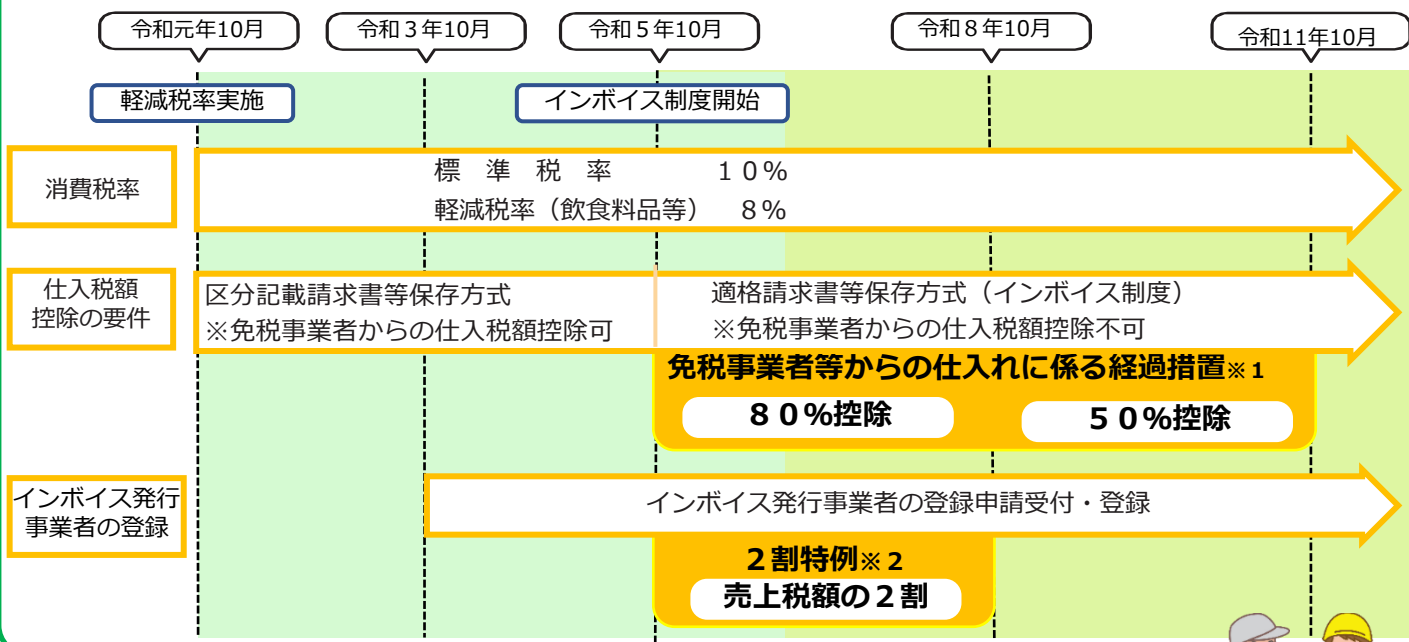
令和元年10月

令和３年10月

令和５年10月

令和８年10月

令和11年10月

軽減税率実施

インボイス制度開始

消費税率

標　準　税　率　　　１０％
軽減税率（飲食料品等）　８％

仕入税額控除の要件

区分記載請求書等保存方式
※免税事業者からの仕入税額控除可

適格請求書等保存方式（インボイス制度）
※免税事業者からの仕入税額控除不可

免税事業者等からの仕入れに係る経過措置※１

８０%控除

５０%控除

インボイス発行事業者の登録

インボイス発行事業者の登録申請受付・登録

２割特例※２

売上税額の２割